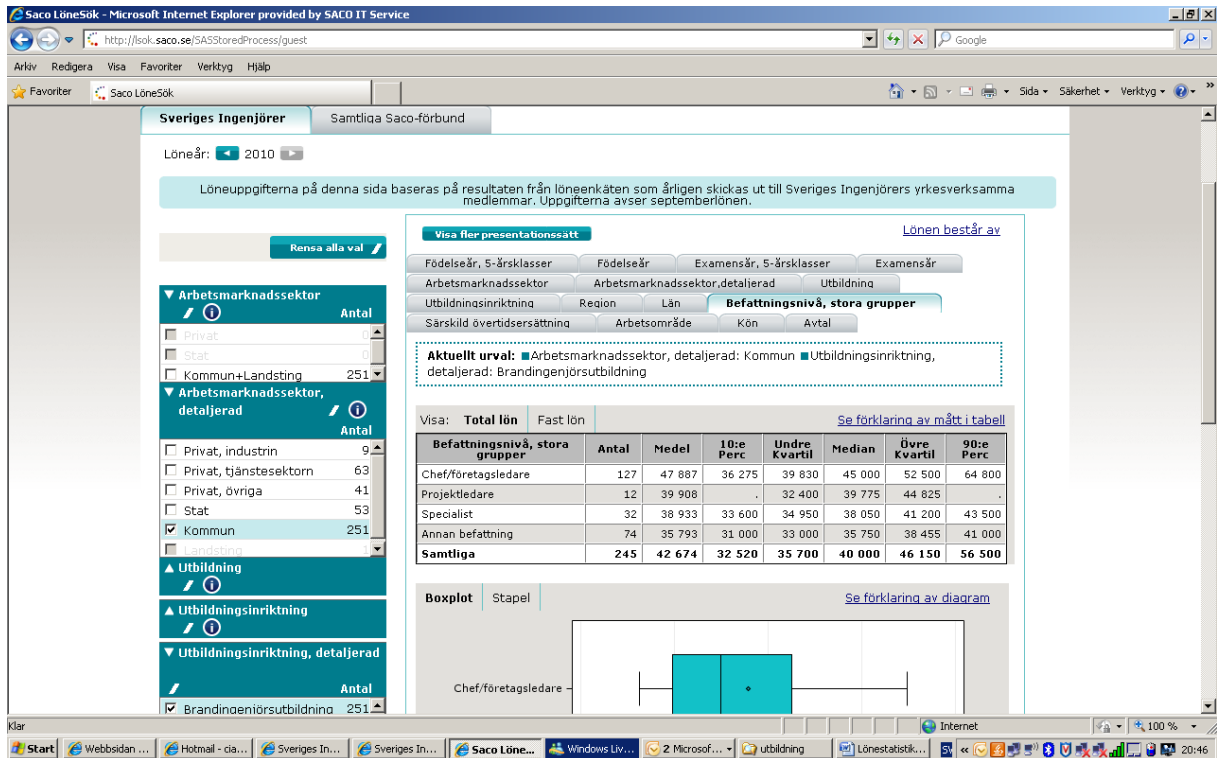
Saco LöneSök - Microsoft Internet Explorer provided by SACO IT Service

http://lsok.saco.se/SASStoredProcess/guest

Google

Arkiv Redigera Visa Favoriter Verktyg Hjälp

Favoriter Saco LöneSök

Sida Säkerhet Verktyg

Sveriges Ingenjörer | Samtliga Saco-förbund

Löneår: 2010

Löneuppgifterna på denna sida baseras på resultaten från löneenkäten som årligen skickas ut till Sveriges Ingenjörers yrkesverksamma medlemmar. Uppgifterna avser septemberlönen.

Rensa alla val

▼ Arbetsmarknadssektor
Antal
Privat 0
Stat 0
Kommun+Landsting 251

▼ Arbetsmarknadssektor, detaljerad
Antal
Privat, industrin 9
Privat, tjänstesektorn 63
Privat, övriga 41
Stat 53
Kommun 251
Landsting

▲ Utbildning

▲ Utbildningsinriktning

▼ Utbildningsinriktning, detaljerad
Antal
Brandingenjörsutbildning 251

Visa fler presentationssätt

Lönen består av

Födelseår, 5-årsklasser | Födelseår | Examensår, 5-årsklasser | Examensår
Arbetsmarknadssektor | Arbetsmarknadssektor,detaljerad | Utbildning
Utbildningsinriktning | Region | Län | Befattningsnivå, stora grupper
Särskild övertidsersättning | Arbetsområde | Kön | Avtal

Aktuellt urval: Arbetsmarknadssektor, detaljerad: Kommun Utbildningsinriktning, detaljerad: Brandingenjörsutbildning

Visa: Total lön | Fast lön

Se förklaring av mått i tabell

| Befattningsnivå, stora grupper | Antal | Medel | 10:e Perc | Undre Kvartil | Median | Övre Kvartil | 90:e Perc |
|---|---|---|---|---|---|---|---|
| Chef/företagsledare | 127 | 47 887 | 36 275 | 39 830 | 45 000 | 52 500 | 64 800 |
| Projektledare | 12 | 39 908 | . | 32 400 | 39 775 | 44 825 | . |
| Specialist | 32 | 38 933 | 33 600 | 34 950 | 38 050 | 41 200 | 43 500 |
| Annan befattning | 74 | 35 793 | 31 000 | 33 000 | 35 750 | 38 455 | 41 000 |
| Samtliga | 245 | 42 674 | 32 520 | 35 700 | 40 000 | 46 150 | 56 500 |

Boxplot | Stapel

Se förklaring av diagram

Chef/företagsledare

Klar

Internet

100 %

Start | Webbsidan ... | Hotmail - cia... | Sveriges In... | Sveriges In... | Saco Löne... | Windows Liv... | 2 Microsof... | utbildning | Lönestatistik... | SV | 20:46